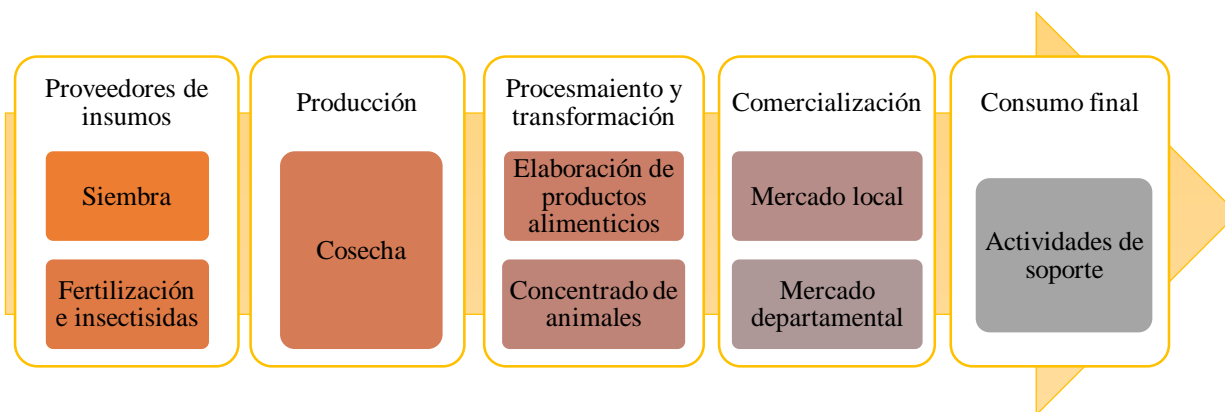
Proveedores de insumos

Siembra

Fertilización e insectisidas

Producción

Cosecha

Procesmaiento y transformación

Elaboración de productos alimenticios

Concentrado de animales

Comercialización

Mercado local

Mercado departamental

Consumo final

Actividades de soporte